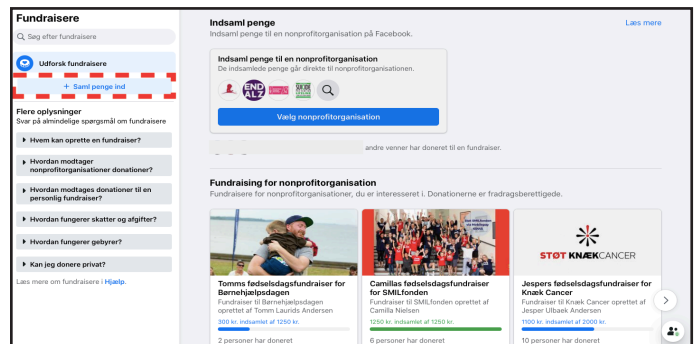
Fundraisere

Søg efter fundraisere

Udforsk fundraisere

+ Saml penge ind

Flere oplysninger
Svar på almindelige spørgsmål om fundraisere

Hvem kan oprette en fundraiser?

Hvordan modtager nonprofitorganisationer donationer?

Hvordan modtages donationer til en personlig fundraiser?

Hvordan fungerer skatter og afgifter?

Hvordan fungerer gebyrer?

Kan jeg donere privat?

Læs mere om fundraisere i Hjælp.

Indsaml penge
Indsaml penge til en nonprofitorganisation på Facebook.

Læs mere

Indsaml penge til en nonprofitorganisation
De indsamlede penge går direkte til nonprofitorganisationen.

END ALZ

Vælg nonprofitorganisation

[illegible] andre venner har doneret til en fundraiser.

Fundraising for nonprofitorganisation
Fundraisere for nonprofitorganisationer, du er interesseret i. Donationerne er fradragsberettigede.

Tomms fødselsdagsfundraiser for Børnehjælpsdagen
Fundraiser til Børnehjælpsdagen oprettet af Tomm Laurids Andersen
300 kr. indsamlet af 1250 kr.
2 personer har doneret

Camillas fødselsdagsfundraiser for SMILfonden
Fundraiser til SMILfonden oprettet af Camilla Nielsen
1250 kr. indsamlet af 1250 kr.
6 personer har doneret

STØT KNÆK CANCER

Jespers fødselsdagsfundraiser for Knæk Cancer
Fundraiser til Knæk Cancer oprettet af Jesper Ulbæk Andersen
1100 kr. indsamlet af 2000 kr.
10 personer har doneret